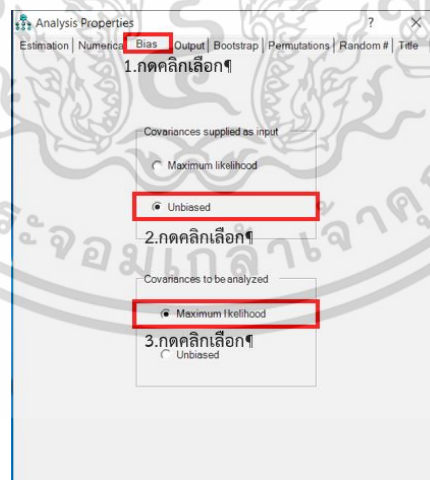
Analysis Properties ? ×

Estimation | Numerical | Bias | Output | Bootstrap | Permutations | Random # | Title

1.กดคลิกเลือก¶

Covariances supplied as input

Maximum likelihood

Unbiased

2.กดคลิกเลือก¶

Covariances to be analyzed

Maximum likelihood

3.กดคลิกเลือก¶

Unbiased